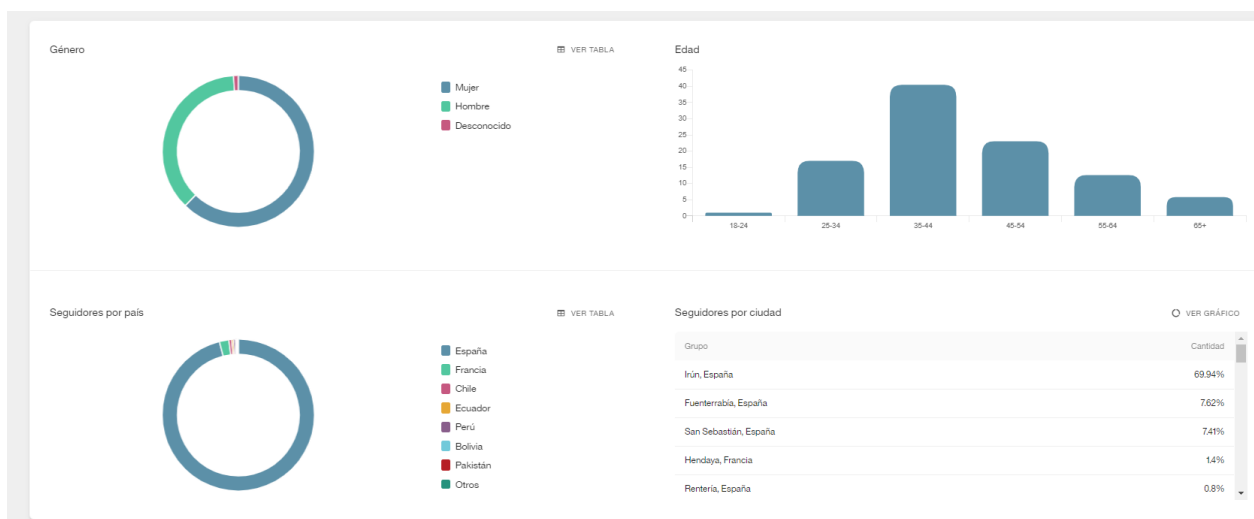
Género

VER TABLA

Mujer
Hombre
Desconocido

Edad

45
40
35
30
25
20
15
10
5
0

18-24
25-34
35-44
45-54
55-64
65+

Seguidores por país

VER TABLA

España
Francia
Chile
Ecuador
Perú
Bolivia
Pakistán
Otros

Seguidores por ciudad

VER GRÁFICO

| Grupo | Cantidad |
|---|---|
| Irún, España | 69.94% |
| Fuenterrabía, España | 7.62% |
| San Sebastián, España | 7.41% |
| Hendaya, Francia | 1.4% |
| Rentería, España | 0.8% |